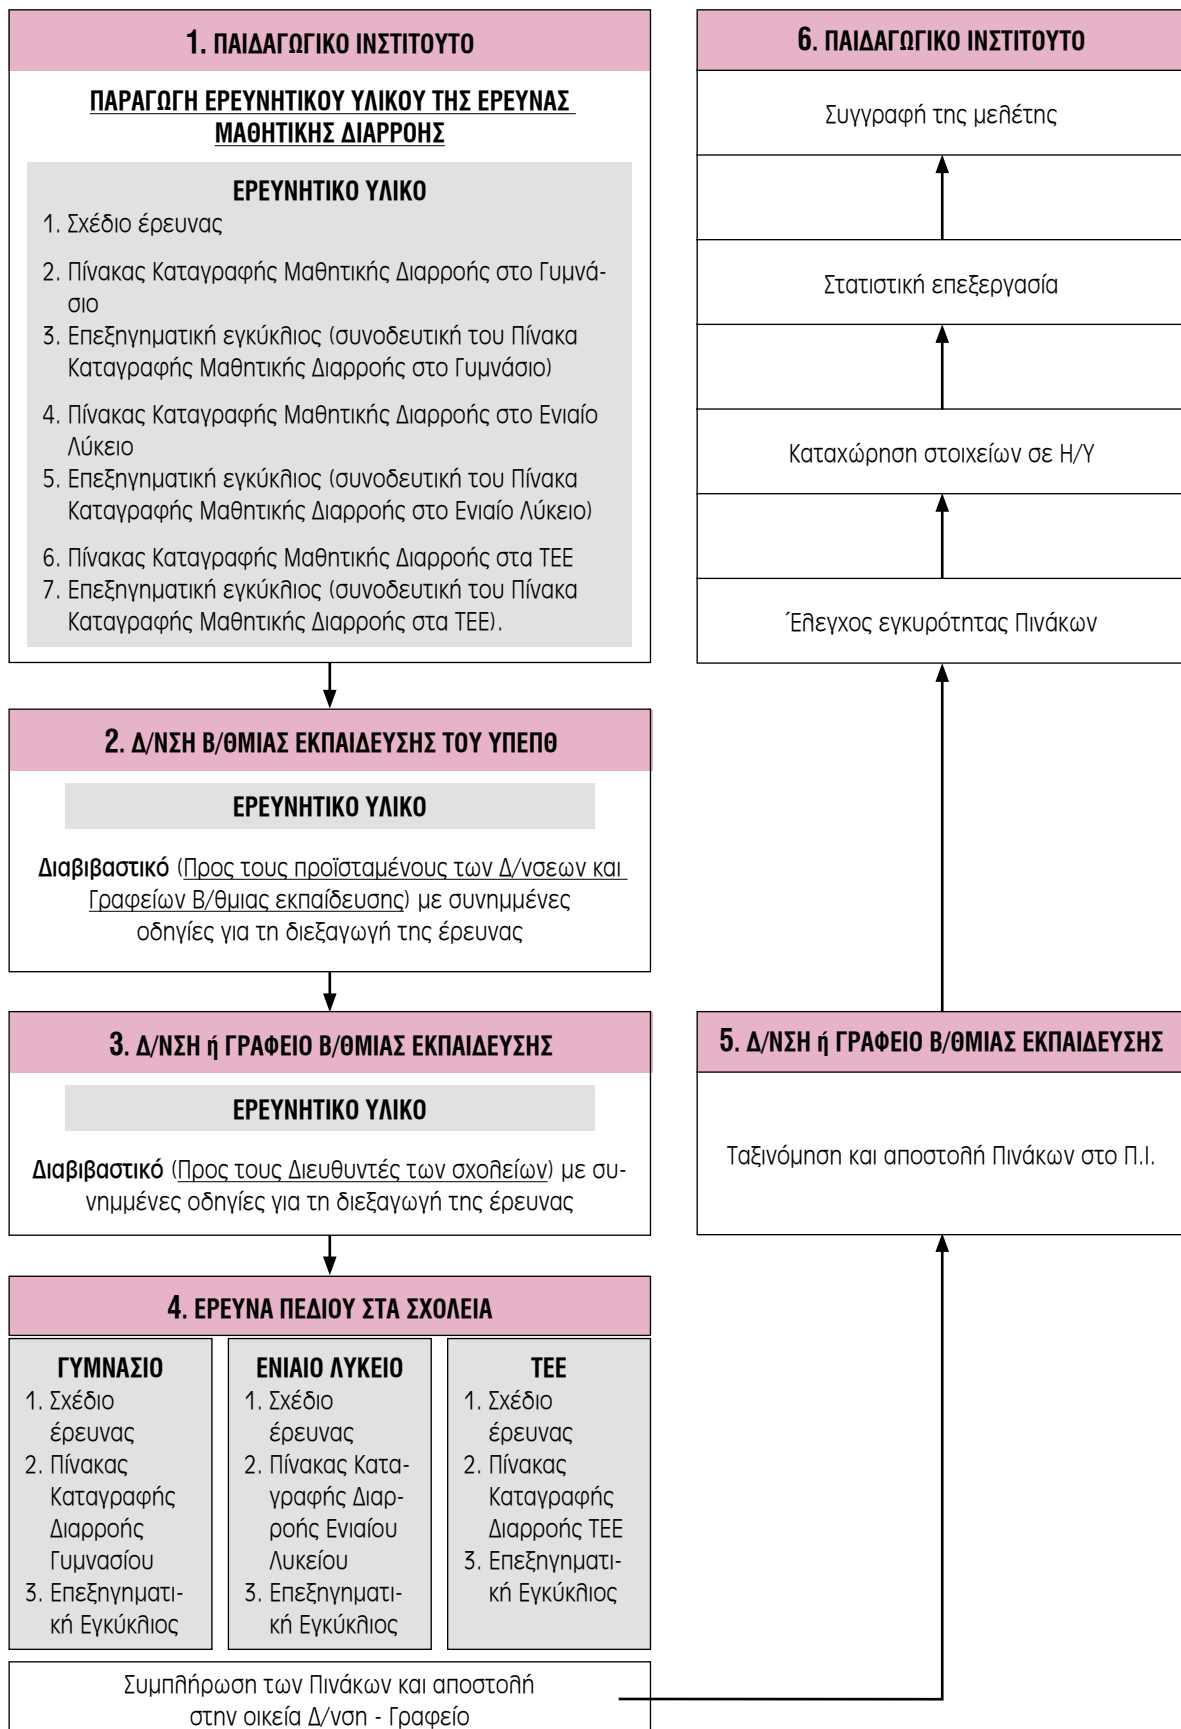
1. ΠΑΙΔΑΓΩΓΙΚΟ ΙΝΣΤΙΤΟΥΤΟ

ΠΑΡΑΓΩΓΗ ΕΡΕΥΝΗΤΙΚΟΥ ΥΛΙΚΟΥ ΤΗΣ ΕΡΕΥΝΑΣ ΜΑΘΗΤΙΚΗΣ ΔΙΑΡΡΟΗΣ

ΕΡΕΥΝΗΤΙΚΟ ΥΛΙΚΟ
1. Σχέδιο έρευνας
2. Πίνακας Καταγραφής Μαθητικής Διαρροής στο Γυμνάσιο
3. Επεξηγηματική εγκύκλιος (συνοδευτική του Πίνακα Καταγραφής Μαθητικής Διαρροής στο Γυμνάσιο)
4. Πίνακας Καταγραφής Μαθητικής Διαρροής στο Ενιαίο Λύκειο
5. Επεξηγηματική εγκύκλιος (συνοδευτική του Πίνακα Καταγραφής Μαθητικής Διαρροής στο Ενιαίο Λύκειο)
6. Πίνακας Καταγραφής Μαθητικής Διαρροής στα ΤΕΕ
7. Επεξηγηματική εγκύκλιος (συνοδευτική του Πίνακα Καταγραφής Μαθητικής Διαρροής στα ΤΕΕ).

2. Δ/ΝΣΗ Β/ΘΜΙΑΣ ΕΚΠΑΙΔΕΥΣΗΣ ΤΟΥ ΥΠΕΠΘ

ΕΡΕΥΝΗΤΙΚΟ ΥΛΙΚΟ

Διαβιβαστικό (Προς τους προϊσταμένους των Δ/νσεων και Γραφείων Β/θμιας εκπαίδευσης) με συνημμένες οδηγίες για τη διεξαγωγή της έρευνας

3. Δ/ΝΣΗ ή ΓΡΑΦΕΙΟ Β/ΘΜΙΑΣ ΕΚΠΑΙΔΕΥΣΗΣ

ΕΡΕΥΝΗΤΙΚΟ ΥΛΙΚΟ

Διαβιβαστικό (Προς τους Διευθυντές των σχολείων) με συνημμένες οδηγίες για τη διεξαγωγή της έρευνας

4. ΕΡΕΥΝΑ ΠΕΔΙΟΥ ΣΤΑ ΣΧΟΛΕΙΑ

ΓΥΜΝΑΣΙΟ
1. Σχέδιο έρευνας
2. Πίνακας Καταγραφής Διαρροής Γυμνασίου
3. Επεξηγηματική Εγκύκλιος

ΕΝΙΑΙΟ ΛΥΚΕΙΟ
1. Σχέδιο έρευνας
2. Πίνακας Καταγραφής Διαρροής Ενιαίου Λυκείου
3. Επεξηγηματική Εγκύκλιος

ΤΕΕ
1. Σχέδιο έρευνας
2. Πίνακας Καταγραφής Διαρροής ΤΕΕ
3. Επεξηγηματική Εγκύκλιος

Συμπλήρωση των Πινάκων και αποστολή στην οικεία Δ/νση - Γραφείο

6. ΠΑΙΔΑΓΩΓΙΚΟ ΙΝΣΤΙΤΟΥΤΟ

Συγγραφή της μελέτης

Στατιστική επεξεργασία

Καταχώρηση στοιχείων σε Η/Υ

Έλεγχος εγκυρότητας Πινάκων

5. Δ/ΝΣΗ ή ΓΡΑΦΕΙΟ Β/ΘΜΙΑΣ ΕΚΠΑΙΔΕΥΣΗΣ

Ταξινόμηση και αποστολή Πινάκων στο Π.Ι.